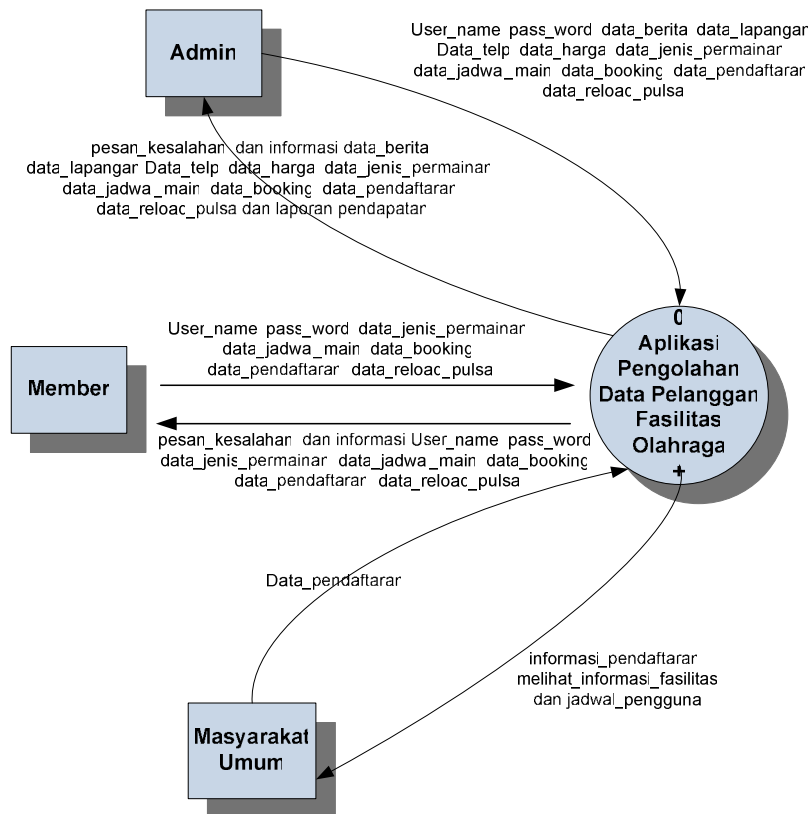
Admin

User_name pass_word data_berita data_lapangan Data_telp data_harga data_jenis_permainan data_jadwa_main data_booking data_pendaftaran data_reload_pulsa

pesan_kesalahan dan informasi data_berita data_lapangan Data_telp data_harga data_jenis_permainan data_jadwa_main data_booking data_pendaftaran data_reload_pulsa dan laporan pendapatan

Member

User_name pass_word data_jenis_permainan data_jadwa_main data_booking data_pendaftaran data_reload_pulsa

pesan_kesalahan dan informasi User_name pass_word data_jenis_permainan data_jadwa_main data_booking data_pendaftaran data_reload_pulsa

0
Aplikasi Pengolahan Data Pelanggan Fasilitas Olahraga
+

Data_pendaftaran

informasi_pendaftaran melihat_informasi_fasilitas dan jadwal_pengguna

Masyarakat Umum